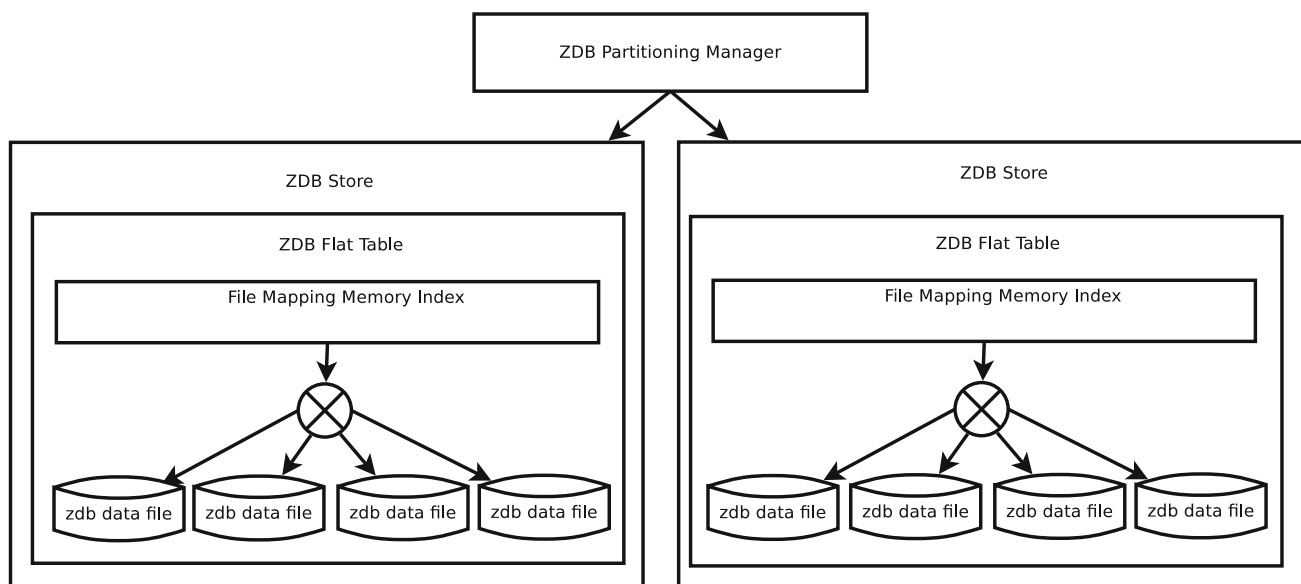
ZDB Partitioning Manager

ZDB Store

ZDB Flat Table

File Mapping Memory Index

zdb data file
zdb data file
zdb data file
zdb data file

ZDB Store

ZDB Flat Table

File Mapping Memory Index

zdb data file
zdb data file
zdb data file
zdb data file